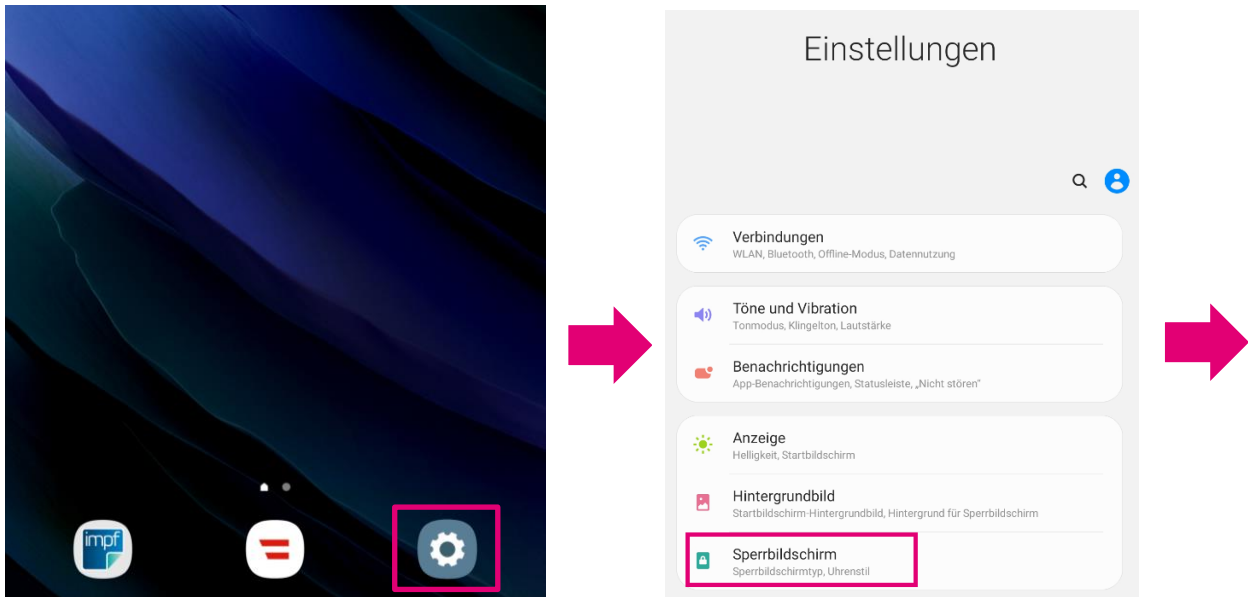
impf

Einstellungen

Verbindungen
WLAN, Bluetooth, Offline-Modus, Datennutzung

Töne und Vibration
Tonmodus, Klingelton, Lautstärke

Benachrichtigungen
App-Benachrichtigungen, Statusleiste, „Nicht stören"

Anzeige
Helligkeit, Startbildschirm

Hintergrundbild
Startbildschirm-Hintergrundbild, Hintergrund für Sperrbildschirm

Sperrbildschirm
Sperrbildschirmtyp, Uhrenstil